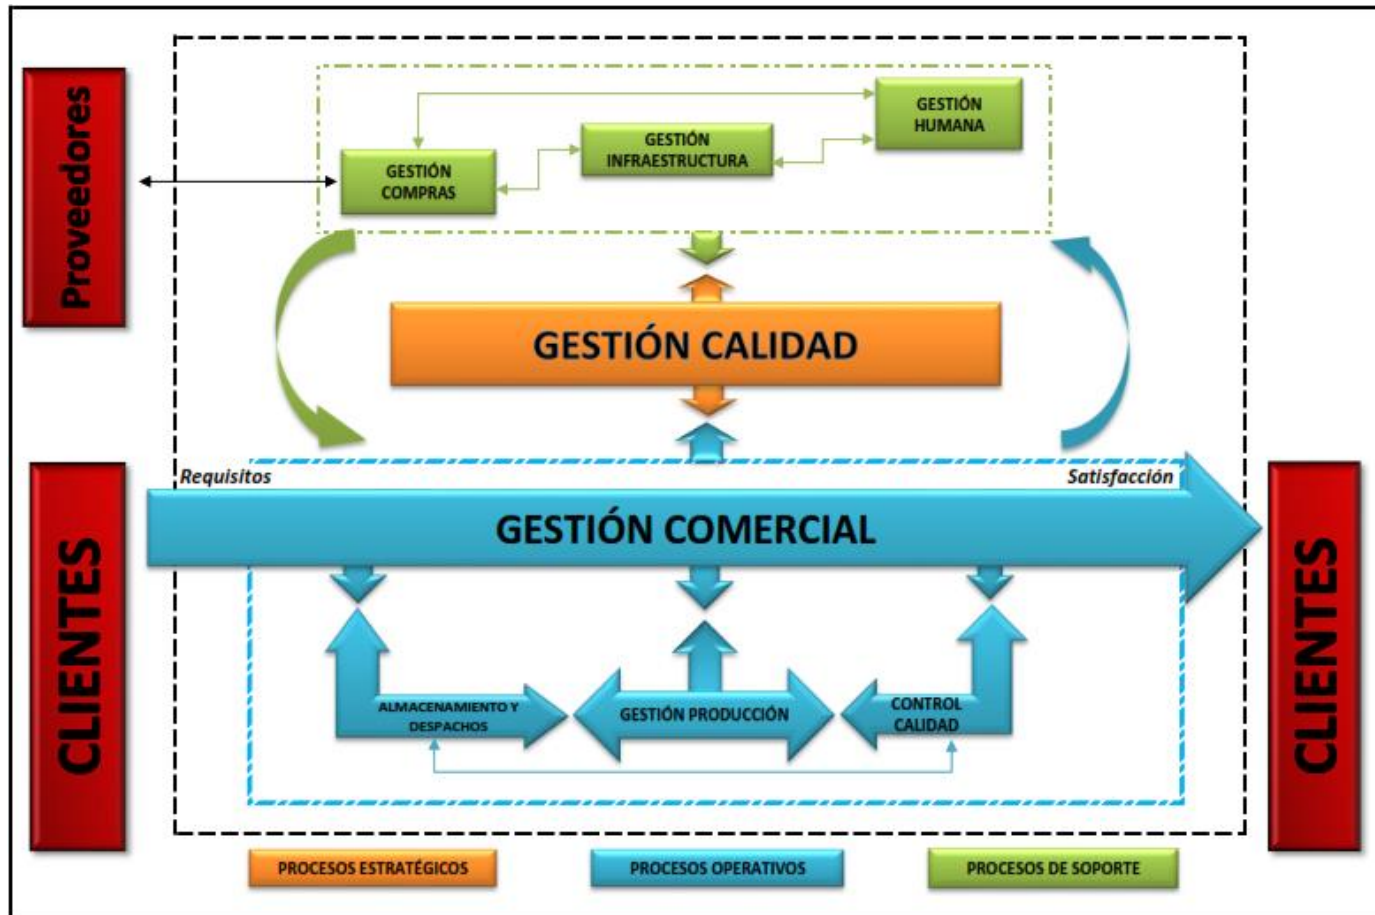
Proveedores

GESTIÓN HUMANA

GESTIÓN INFRAESTRUCTURA

GESTIÓN COMPRAS

GESTIÓN CALIDAD

CLIENTES

Requisitos

Satisfacción

GESTIÓN COMERCIAL

CLIENTES

ALMACENAMIENTO Y DESPACHOS

GESTIÓN PRODUCCIÓN

CONTROL CALIDAD

PROCESOS ESTRATÉGICOS

PROCESOS OPERATIVOS

PROCESOS DE SOPORTE